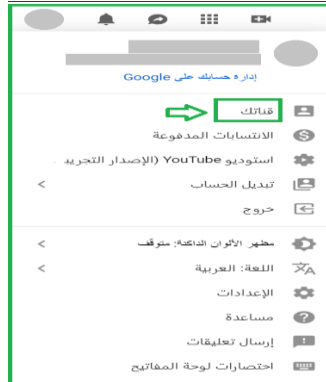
إدارة حسابك على Google

قناتك

الانتسابات المدفوعة

استوديو YouTube (الإصدار التجريـ

تبديل الحساب

خروج

مظهر الألوان الداكنة: متوقف

اللغة: العربية

الإعدادات

مساعدة

إرسال تعليقات

اختصارات لوحة المفاتيح